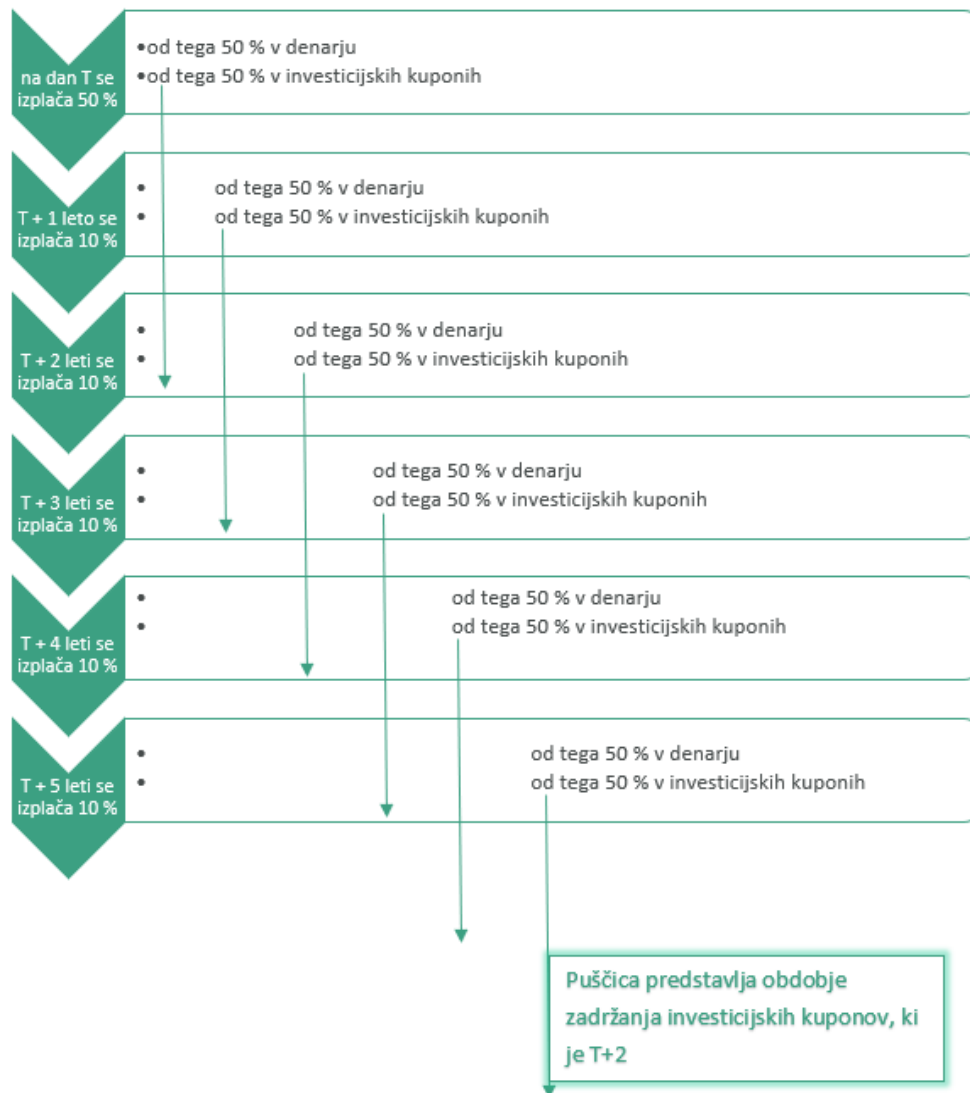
na dan T se izplača 50 %

- od tega 50 % v denarju
- od tega 50 % v investicijskih kuponih

T + 1 leto se izplača 10 %

- od tega 50 % v denarju
- od tega 50 % v investicijskih kuponih

T + 2 leti se izplača 10 %

- od tega 50 % v denarju
- od tega 50 % v investicijskih kuponih

T + 3 leti se izplača 10 %

- od tega 50 % v denarju
- od tega 50 % v investicijskih kuponih

T + 4 leti se izplača 10 %

- od tega 50 % v denarju
- od tega 50 % v investicijskih kuponih

T + 5 leti se izplača 10 %

- od tega 50 % v denarju
- od tega 50 % v investicijskih kuponih

Puščica predstavlja obdobje zadržanja investicijskih kuponov, ki je T+2